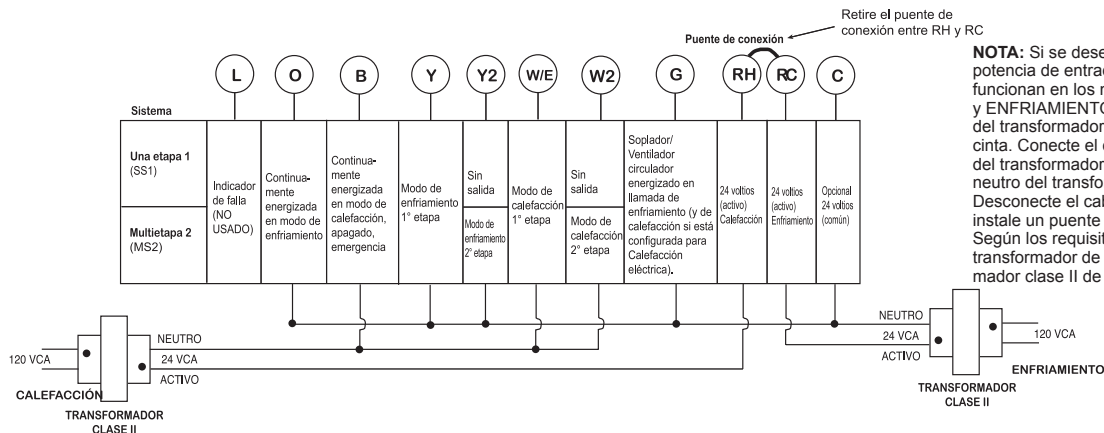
Retire el puente de conexión entre RH y RC

Puente de conexión

L O B Y Y2 W/E W2 G RH RC C

Sistema

| | L | O | B | Y | Y2 | W/E | W2 | G | RH | RC | C |
|---|---|---|---|---|---|---|---|---|---|---|---|
| Una etapa 1 (SS1) | Indicador de falla (NO USADO) | Continuamente energizada en modo de enfriamiento | Continuamente energizada en modo de calefacción, apagado, emergencia | Modo de enfriamiento 1° etapa | Sin salida | Modo de calefacción 1° etapa | Sin salida | Soplador/ Ventilador circulador energizado en llamada de enfriamiento (y de calefacción si está configurada para Calefacción eléctrica). | 24 voltios (activo) Calefacción | 24 voltios (activo) Enfriamiento | Opcional 24 voltios (común) |
| Multietapa 2 (MS2) | | | | | Modo de enfriamiento 2° etapa | | Modo de calefacción 2° etapa | | | | |

NOTA: Si se dese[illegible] potencia de entrad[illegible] funcionan en los m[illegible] y ENFRIAMIENTO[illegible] del transformador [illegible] cinta. Conecte el c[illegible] del transformador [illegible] neutro del transfo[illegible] Desconecte el cal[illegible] instale un puente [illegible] Según los requisit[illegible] transformador de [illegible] mador clase II de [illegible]

NEUTRO
24 VCA
ACTIVO
120 VCA
CALEFACCIÓN
TRANSFORMADOR CLASE II

NEUTRO
24 VCA
ACTIVO
120 VCA
ENFRIAMIENTO
TRANSFORMADOR CLASE II